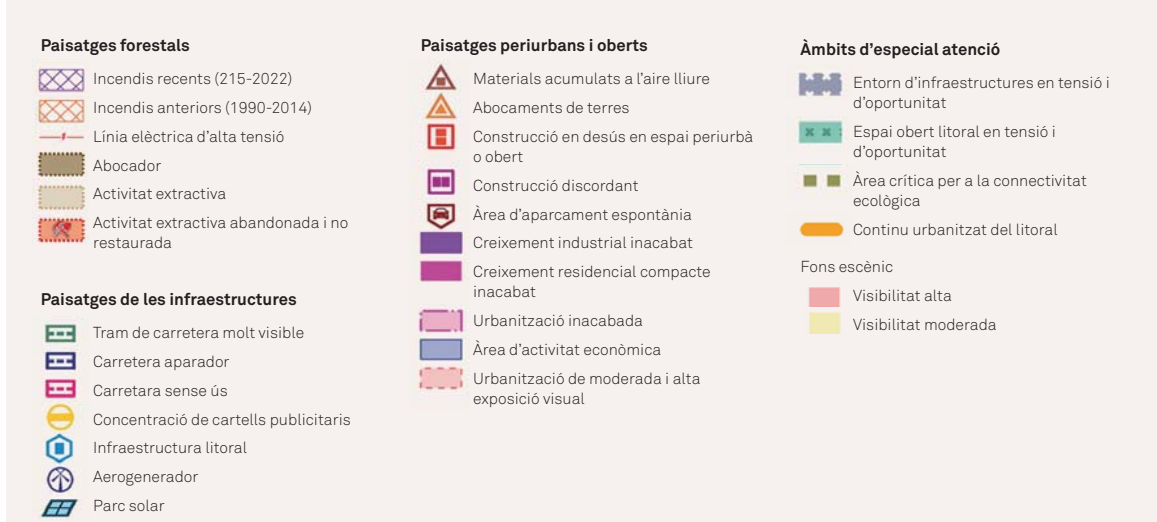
Paisatges forestals

Incendis recents (215-2022)

Incendis anteriors (1990-2014)

Línia elèctrica d'alta tensió

Abocador

Activitat extractiva

Activitat extractiva abandonada i no restaurada

Paisatges de les infraestructures

Tram de carretera molt visible

Carretera aparador

Carretara sense ús

Concentració de cartells publicitaris

Infraestructura litoral

Aerogenerador

Parc solar

Paisatges periurbans i oberts

Materials acumulats a l'aire lliure

Abocaments de terres

Construcció en desús en espai periurbà o obert

Construcció discordant

Àrea d'aparcament espontània

Creixement industrial inacabat

Creixement residencial compacte inacabat

Urbanització inacabada

Àrea d'activitat econòmica

Urbanització de moderada i alta exposició visual

Àmbits d'especial atenció

Entorn d'infraestructures en tensió i d'oportunitat

Espai obert litoral en tensió i d'oportunitat

Àrea crítica per a la connectivitat ecològica

Continu urbanitzat del litoral

Fons escènic

Visibilitat alta

Visibilitat moderada